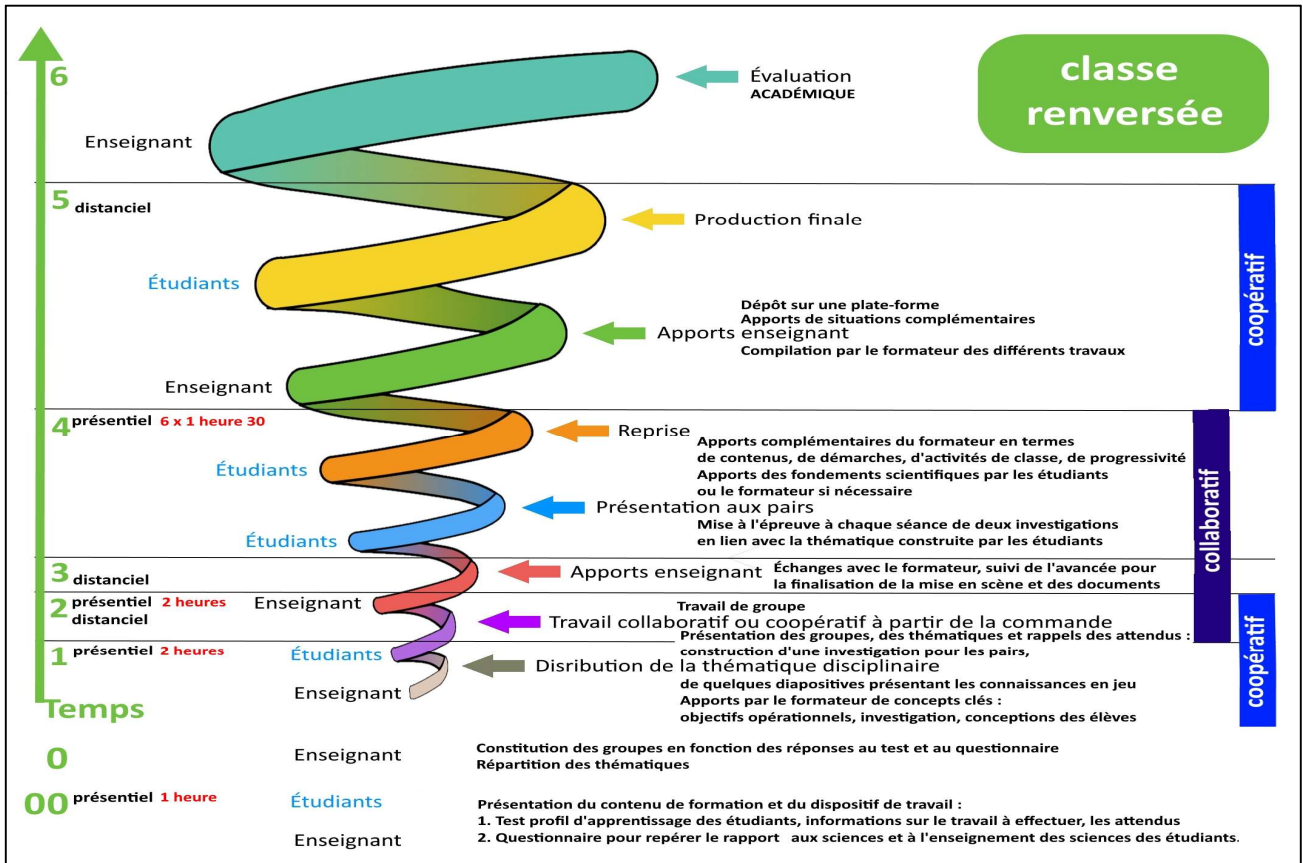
6

Évaluation
ACADÉMIQUE

classe renversée

Enseignant

5 distanciel

Production finale

coopératif

Étudiants

Dépôt sur une plate-forme
Apports de situations complémentaires
Apports enseignant
Compilation par le formateur des différents travaux

Enseignant

4 présentiel 6 x 1 heure 30

Reprise
Apports complémentaires du formateur en termes de contenus, de démarches, d'activités de classe, de progressivité
Apports des fondements scientifiques par les étudiants ou le formateur si nécessaire

collaboratif

Étudiants

Présentation aux pairs
Mise à l'épreuve à chaque séance de deux investigations en lien avec la thématique construite par les étudiants

Étudiants

3 distanciel

Apports enseignant
Échanges avec le formateur, suivi de l'avancée pour la finalisation de la mise en scène et des documents

2 présentiel 2 heures
distanciel

Enseignant

Travail de groupe
Travail collaboratif ou coopératif à partir de la commande
Présentation des groupes, des thématiques et rappels des attendus : construction d'une investigation pour les pairs,

coopératif

1 présentiel 2 heures

Étudiants

Disribution de la thématique disciplinaire
de quelques diapositives présentant les connaissances en jeu
Apports par le formateur de concepts clés :
objectifs opérationnels, investigation, conceptions des élèves

Enseignant

Temps

0

Enseignant

Constitution des groupes en fonction des réponses au test et au questionnaire
Répartition des thématiques

00 présentiel 1 heure

Étudiants

Enseignant

Présentation du contenu de formation et du dispositif de travail :
1. Test profil d'apprentissage des étudiants, informations sur le travail à effectuer, les attendus
2. Questionnaire pour repérer le rapport aux sciences et à l'enseignement des sciences des étudiants.